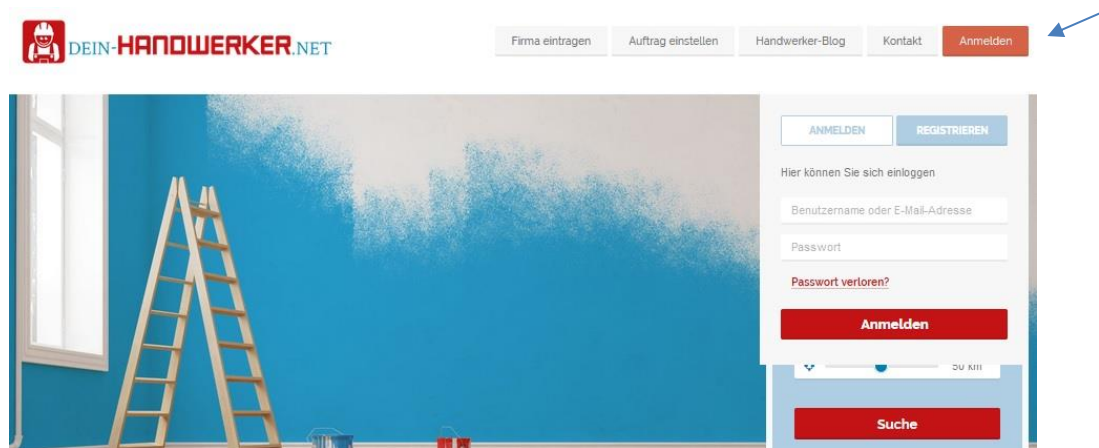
DEIN-HANDWERKER.NET

Firma eintragen | Auftrag einstellen | Handwerker-Blog | Kontakt | Anmelden

ANMELDEN | REGISTRIEREN

Hier können Sie sich einloggen

Benutzername oder E-Mail-Adresse

Passwort

Passwort verloren?

Anmelden

50 km

Suche